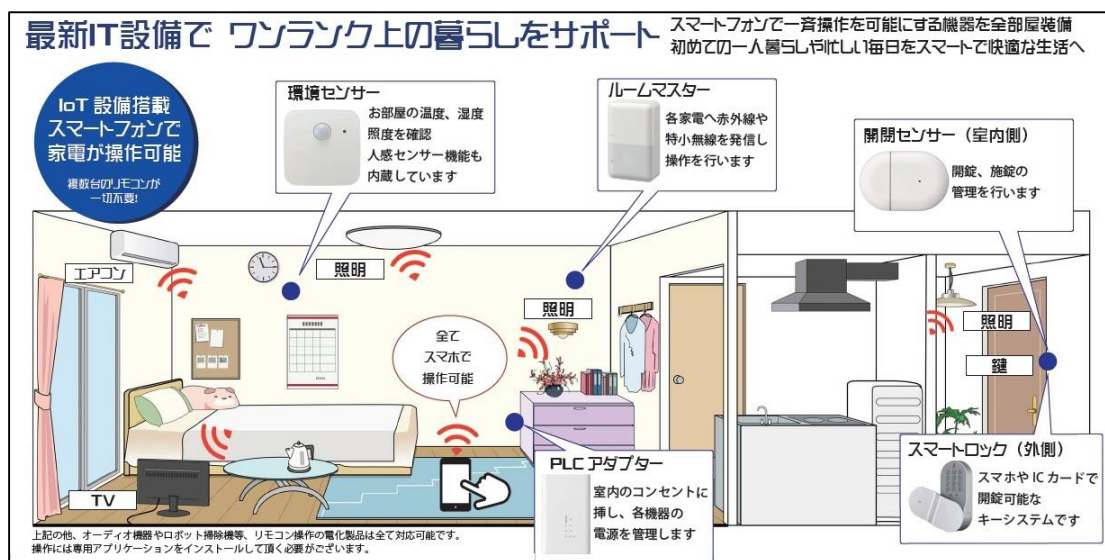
最新IT設備で ワンランク上の暮らしをサポート

スマートフォンで一斉操作を可能にする機器を全部屋装備
初めての一人暮らしや忙しい毎日をスマートで快適な生活へ

IoT 設備搭載
スマートフォンで
家電が操作可能

複数台のリモコンが
一切不要!

環境センサー
お部屋の温度、湿度
照度を確認
人感センサー機能も
内蔵しています

ルームマスター
各家電へ赤外線や
特小無線を発信し
操作を行います

開閉センサー（室内側）
開錠、施錠の
管理を行います

エアコン

照明

照明

照明

鍵

全て
スマホで
操作可能

TV

PLC アダプター
室内のコンセントに
挿し、各機器の
電源を管理します

スマートロック（外側）
スマホや IC カードで
開錠可能な
キーシステムです

上記の他、オーディオ機器やロボット掃除機等、リモコン操作の電化製品は全て対応可能です。
操作には専用アプリケーションをインストールして頂く必要がございます。